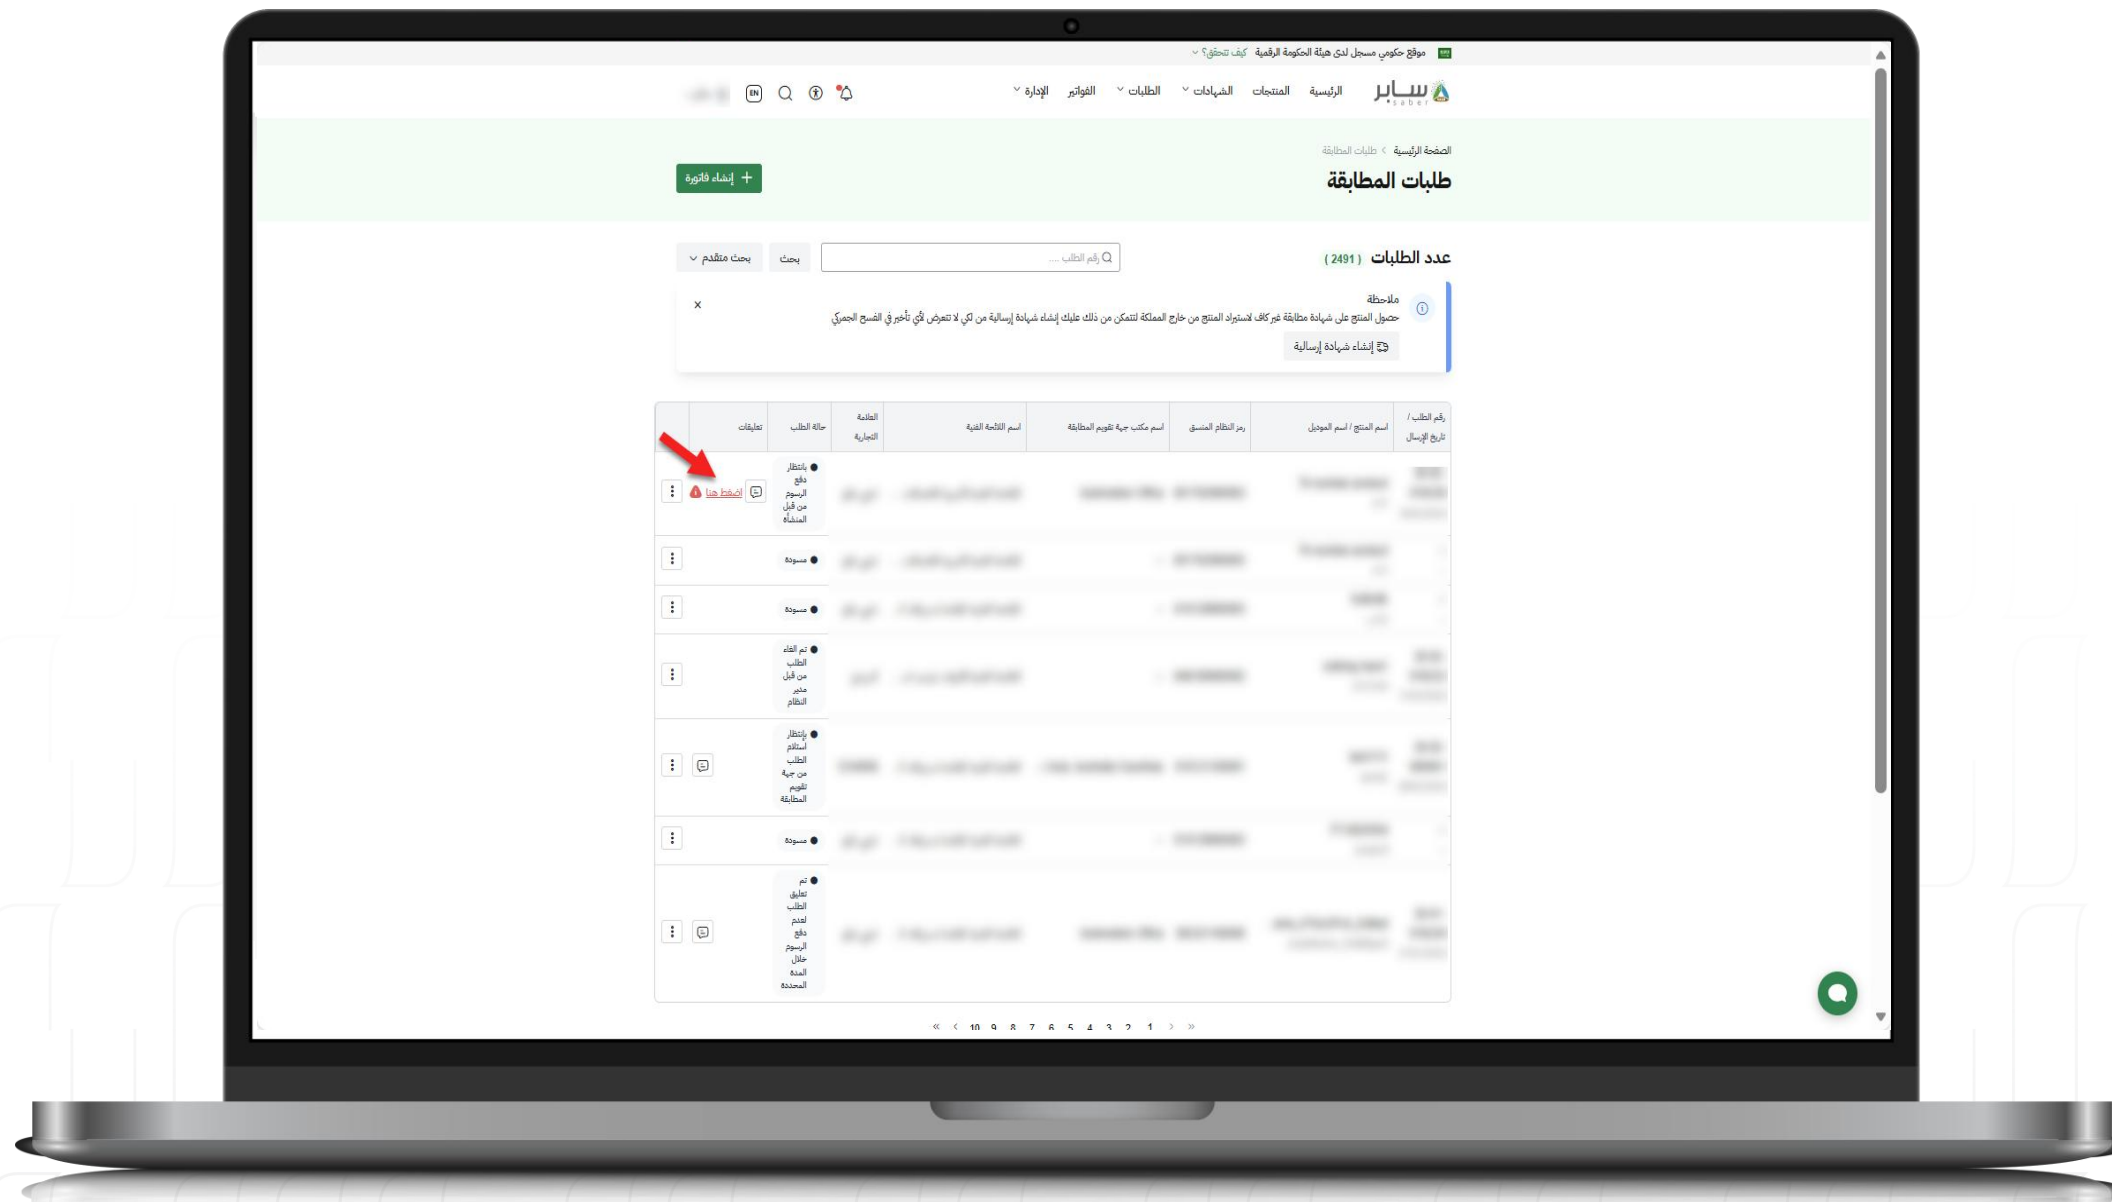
موقع حكومي مسجل لدى هيئة الحكومة الرقمية كيف تتحقق؟

سابر saber

الرئيسية المنتجات الشهادات الطلبات الفواتير الإدارة

EN

الصفحة الرئيسية > طلبات المطابقة

طلبات المطابقة

+ إنشاء فاتورة

عدد الطلبات (2491)

رقم الطلب ...

بحث

بحث متقدم

ملاحظة

حصول المنتج على شهادة مطابقة غير كاف لاستيراد المنتج من خارج المملكة لتتمكن من ذلك عليك إنشاء شهادة إرسالية من لكي لا تتعرض لأي تأخير في الفسح الجمركي

إنشاء شهادة إرسالية

×

| رقم الطلب / تاريخ الإرسال | اسم المنتج / اسم الموديل | رمز النظام المنسق | اسم مكتب جهة تقويم المطابقة | اسم اللائحة الفنية | العلامة التجارية | حالة الطلب | تعليقات | |
|---|---|---|---|---|---|---|---|---|
| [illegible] | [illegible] | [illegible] | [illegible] | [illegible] | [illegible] | بإنتظار دفع الرسوم من قبل المنشأة | اضغط هنا | ⋮ |
| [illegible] | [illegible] | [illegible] | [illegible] | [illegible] | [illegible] | مسودة | | ⋮ |
| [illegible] | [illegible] | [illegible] | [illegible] | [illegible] | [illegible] | مسودة | | ⋮ |
| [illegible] | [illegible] | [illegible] | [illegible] | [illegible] | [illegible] | تم الغاء الطلب من قبل مدير النظام | | ⋮ |
| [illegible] | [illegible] | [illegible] | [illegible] | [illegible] | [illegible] | بإنتظار استلام الطلب من جهة تقويم المطابقة | | ⋮ |
| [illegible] | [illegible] | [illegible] | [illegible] | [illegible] | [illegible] | مسودة | | ⋮ |
| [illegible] | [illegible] | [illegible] | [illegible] | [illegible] | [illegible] | تم تعليق الطلب لعدم دفع الرسوم خلال المدة المحددة | | ⋮ |

« ‹ 10 9 8 7 6 5 4 3 2 1 › »